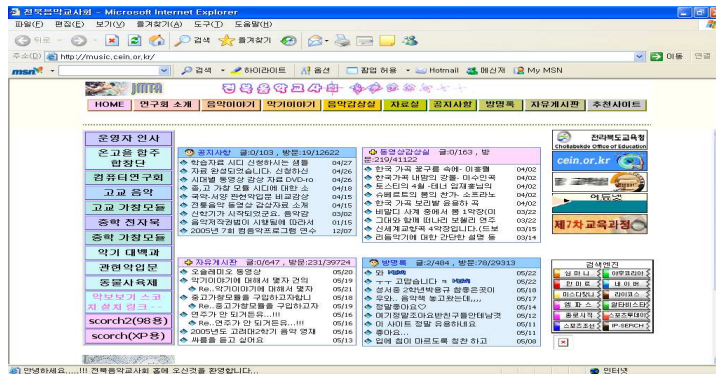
전북음악교사회 - Microsoft Internet Explorer

파일(F) 편집(E) 보기(V) 즐겨찾기(A) 도구(T) 도움말(H)

뒤로 검색 즐겨찾기

주소(D) http://music.cein.or.kr/ 이동 연결

msn 검색 하이라이트 옵션 팝업 허용 Hotmail 메신저 My MSN

전북음악교사회

HOME 연구회 소개 음악이야기 악기이야기 음악감상실 자료실 공지사항 방명록 자유게시판 추천사이트

운영자 인사
온고음 합주 합창단
컴퓨터연구회
고교 음악
고교 가창모듬
중학 전지목
중학 가창모듬
악기 대백과
관현악입문
동물사육제
악보보기 스코지 설치 접속 →
scorch2(98용)
scorch(XP용)

공지사항 글:0/103, 방문:19/12622
학습자료 시디 신청하시는 샘들 04/27
자료 완성되었습니다. 신청하세요 04/26
시대별 통영상 감상 자료 DVD-ro 04/26
중,고 가창 모듬 시디에 대한 소 04/18
국악·서양 전언악입문 비교감상 04/15
전통음악 통영상 감상자료 소개 04/15
신학기가 시작되었군요. 동학갑 03/02
음악저작권법이 시행됨에 따라서 01/15
2005년 7회 협동학프로그램 연수 12/07

동영상감상실 글:0/163, 방문:219/41122
한국 가곡 꽃구름 속에- 이홍렬 04/02
한국가곡 내맘의 강물- 이수인곡 04/02
토스티의 4월-테너 임재봉님의 04/02
슈베르트의 봄의 찬가- 소프라노 04/02
한국 가곡 보리밭 윤용하 곡 04/02
비발디 사계 중에서 봄 1악장(미 03/22
그대와 함께 떠나리 보첼리 연주 03/22
선세계교향곡 4악장입니다.(드보 03/15
라등악기에 대한 간단한 설명 동 03/14

자유게시판 글:0/647, 방문:231/39724
오솔레미오 동영상 05/20
악기이야기에 대해서 몇자 건의 05/19
Re..악기이야기에 대해서 몇자 05/20
중고가창모듬을 구입하고자합니 05/19
Re..중고가창모듬을 구입하고자 05/19
연주가 안 되거든요...!!! 05/16
Re..연주가 안 되거든요...!!! 05/16
2005년도 고려대(2학기 음악 명재 05/16
싸름을 듣고 싶어요 05/13

방명록 글:2/484, 방문:78/29313
와 05/22
ㅜㅜ 고맙습니다 ㅠ 05/22
선서중 2학년박용규 창중존꼬이 05/19
우와.. 음악쪽 보고왔는데,,,, 05/17
칭찬좋아요^ 05/16
여기정말조아요반반구돌린데넘겨 05/16
이 사이트 정말 유용하네요 05/16
좋아요... 05/16
입에 침이 마르도록 칭찬 하고 05/16

전라북도교육청 Chollabukdo Office of Education
cein.or.kr
어두운
제7차교육과정

검색엔진
심마니 야후코리아
한미르 네이버
마이다스디지 라이코스
엠파스 알타비스타
동방시트 스포츠투데이
스포츠조선 IP-SERCH

안녕하세요...!!! 전북음악교사회 홈에 오신것을 환영합니다... 인터넷